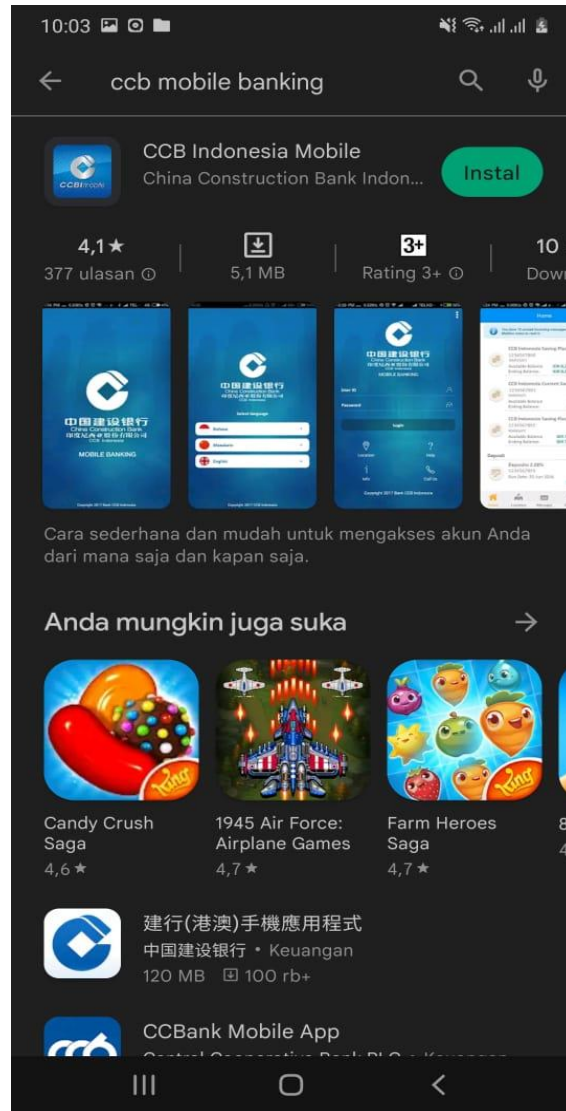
10:03

ccb mobile banking

CCB Indonesia Mobile
China Construction Bank Indon...
Instal

4,1★
377 ulasan
5,1 MB
3+
Rating 3+
10
Down

中国建设银行
China Construction Bank
MOBILE BANKING

Cara sederhana dan mudah untuk mengakses akun Anda dari mana saja dan kapan saja.

Anda mungkin juga suka

Candy Crush Saga
4,6★

1945 Air Force: Airplane Games
4,7★

Farm Heroes Saga
4,7★

建行(港澳)手機應用程式
中国建设银行 • Keuangan
120 MB 100 rb+

CCBank Mobile App
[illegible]